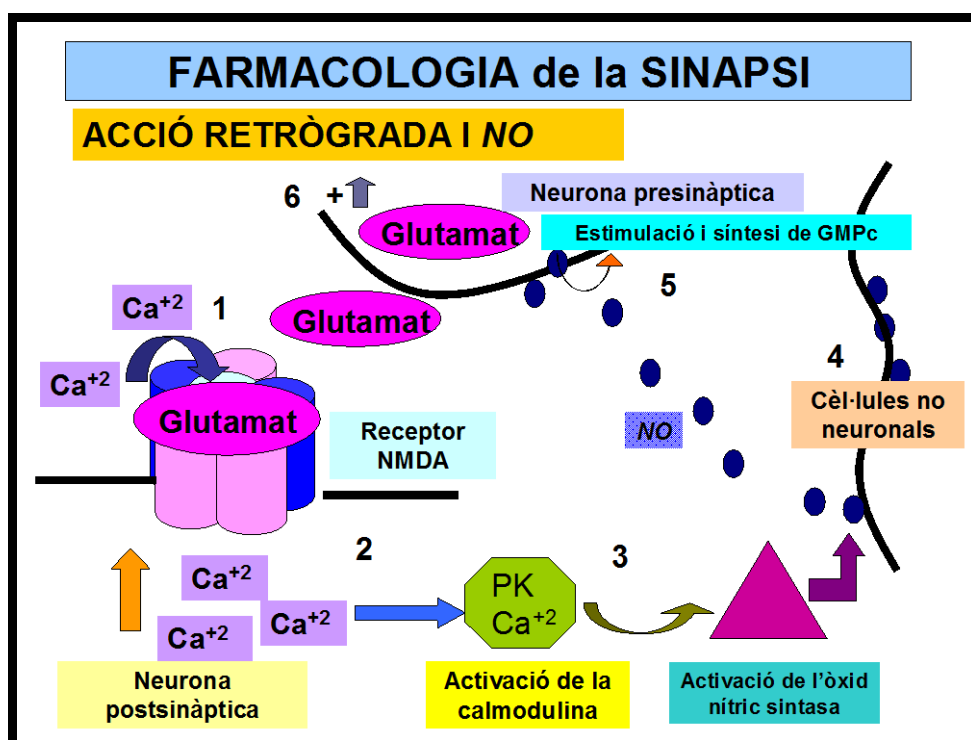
FARMACOLOGIA de la SINAPSI

ACCIÓ RETRÒGRADA I *NO*

6 +

Neurona presinàptica

Glutamat

Estimulació i síntesi de GMPc

5

$Ca^{+2}$

1

Glutamat

4

$Ca^{+2}$

Glutamat

Receptor NMDA

NO

Cèl·lules no neuronals

2

3

$Ca^{+2}$

$Ca^{+2}$

$Ca^{+2}$

PK $Ca^{+2}$

Neurona postsinàptica

Activació de la calmodulina

Activació de l'òxid nítric sintasa